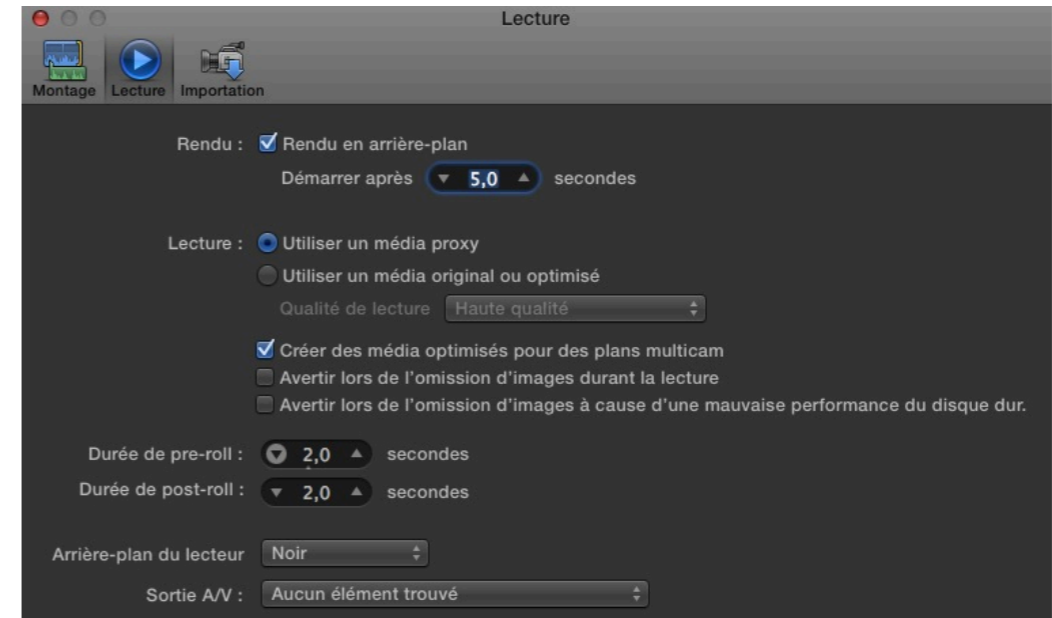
Lecture

Montage Lecture Importation

Rendu : Rendu en arrière-plan

Démarrer après 5,0 secondes

Lecture : Utiliser un média proxy

Utiliser un média original ou optimisé

Qualité de lecture Haute qualité

Créer des média optimisés pour des plans multicam

Avertir lors de l'omission d'images durant la lecture

Avertir lors de l'omission d'images à cause d'une mauvaise performance du disque dur.

Durée de pre-roll : 2,0 secondes

Durée de post-roll : 2,0 secondes

Arrière-plan du lecteur Noir

Sortie A/V : Aucun élément trouvé